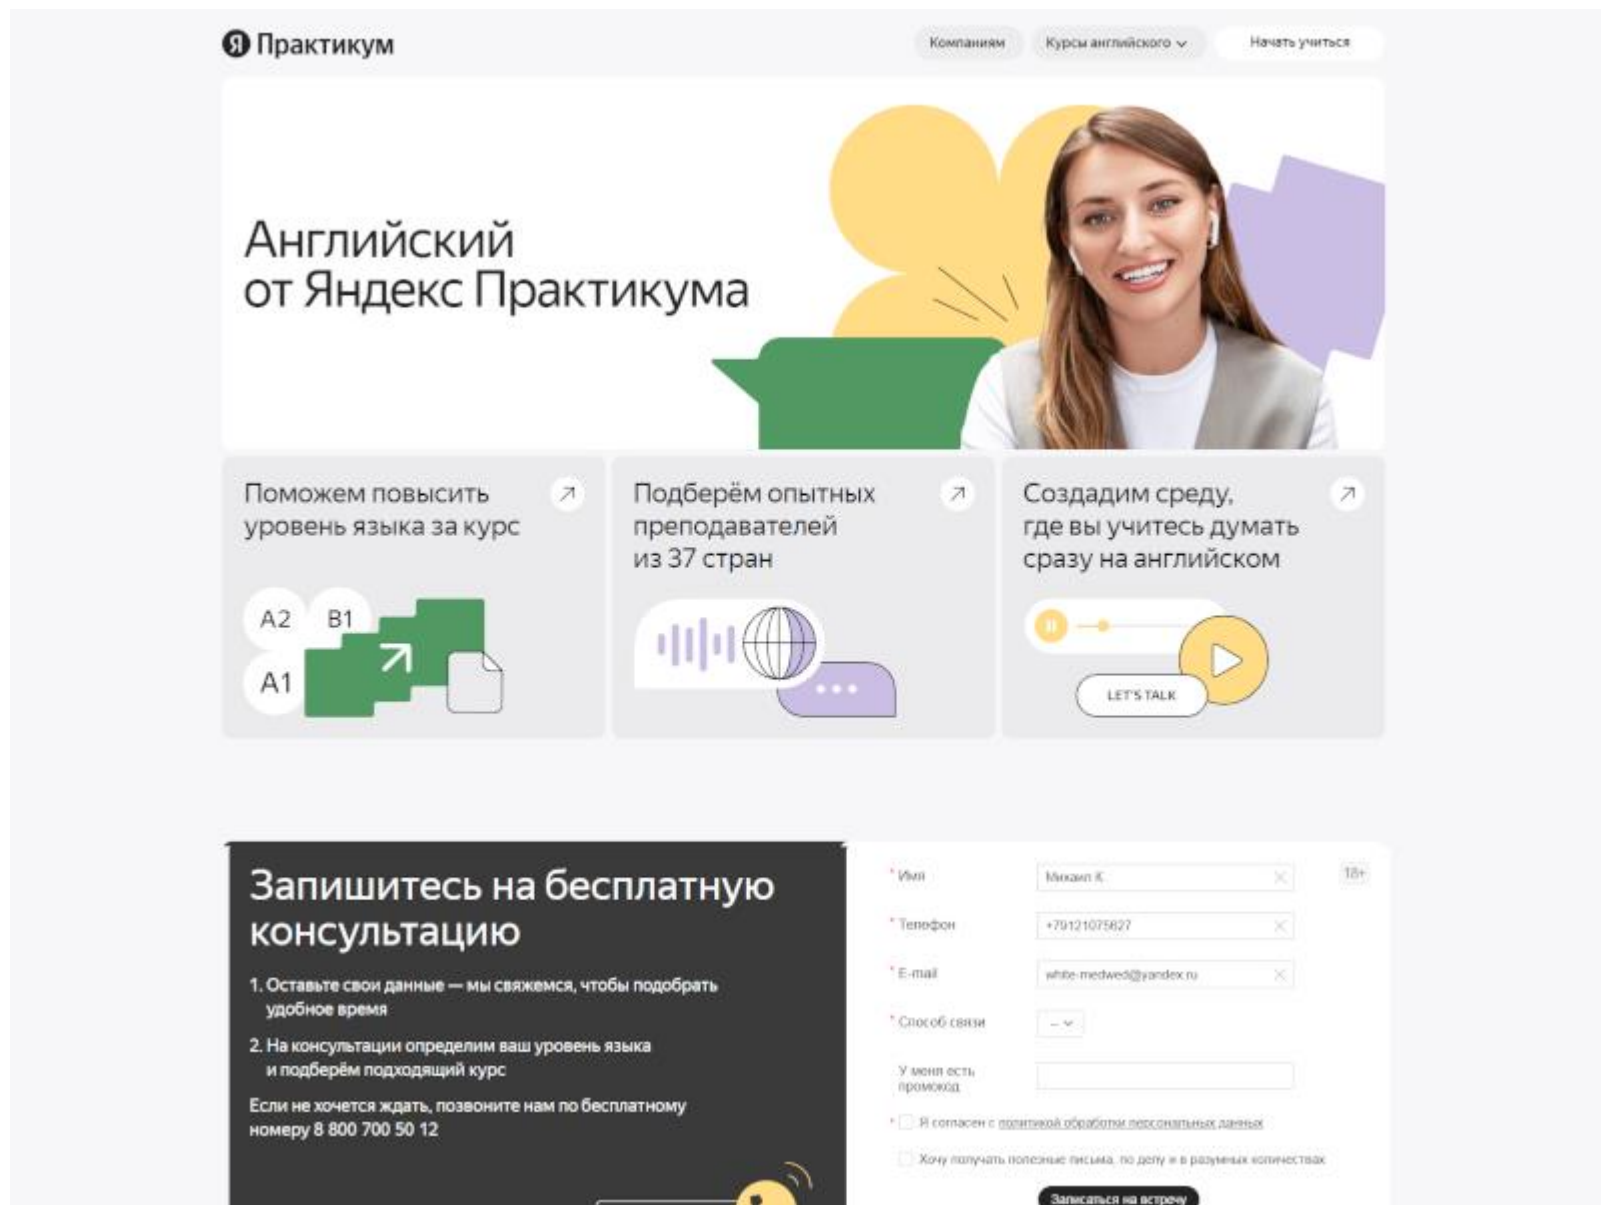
Я Практикум

Компаниям Курсы английского Начать учиться

Английский
от Яндекс Практикума

Поможем повысить уровень языка за курс

A2 B1
A1

Подберём опытных преподавателей из 37 стран

Создадим среду, где вы учитесь думать сразу на английском

LET'S TALK

Запишитесь на бесплатную консультацию

1. Оставьте свои данные — мы свяжемся, чтобы подобрать удобное время

2. На консультации определим ваш уровень языка и подберём подходящий курс

Если не хочется ждать, позвоните нам по бесплатному номеру 8 800 700 50 12

* Имя Михаил К.
18+
* Телефон +79121075627
* E-mail white-medwed@yandex.ru
* Способ связи –
У меня есть промокод
* Я согласен с политикой обработки персональных данных
Хочу получать полезные письма, по делу и в разумных количествах
Записаться на встречу